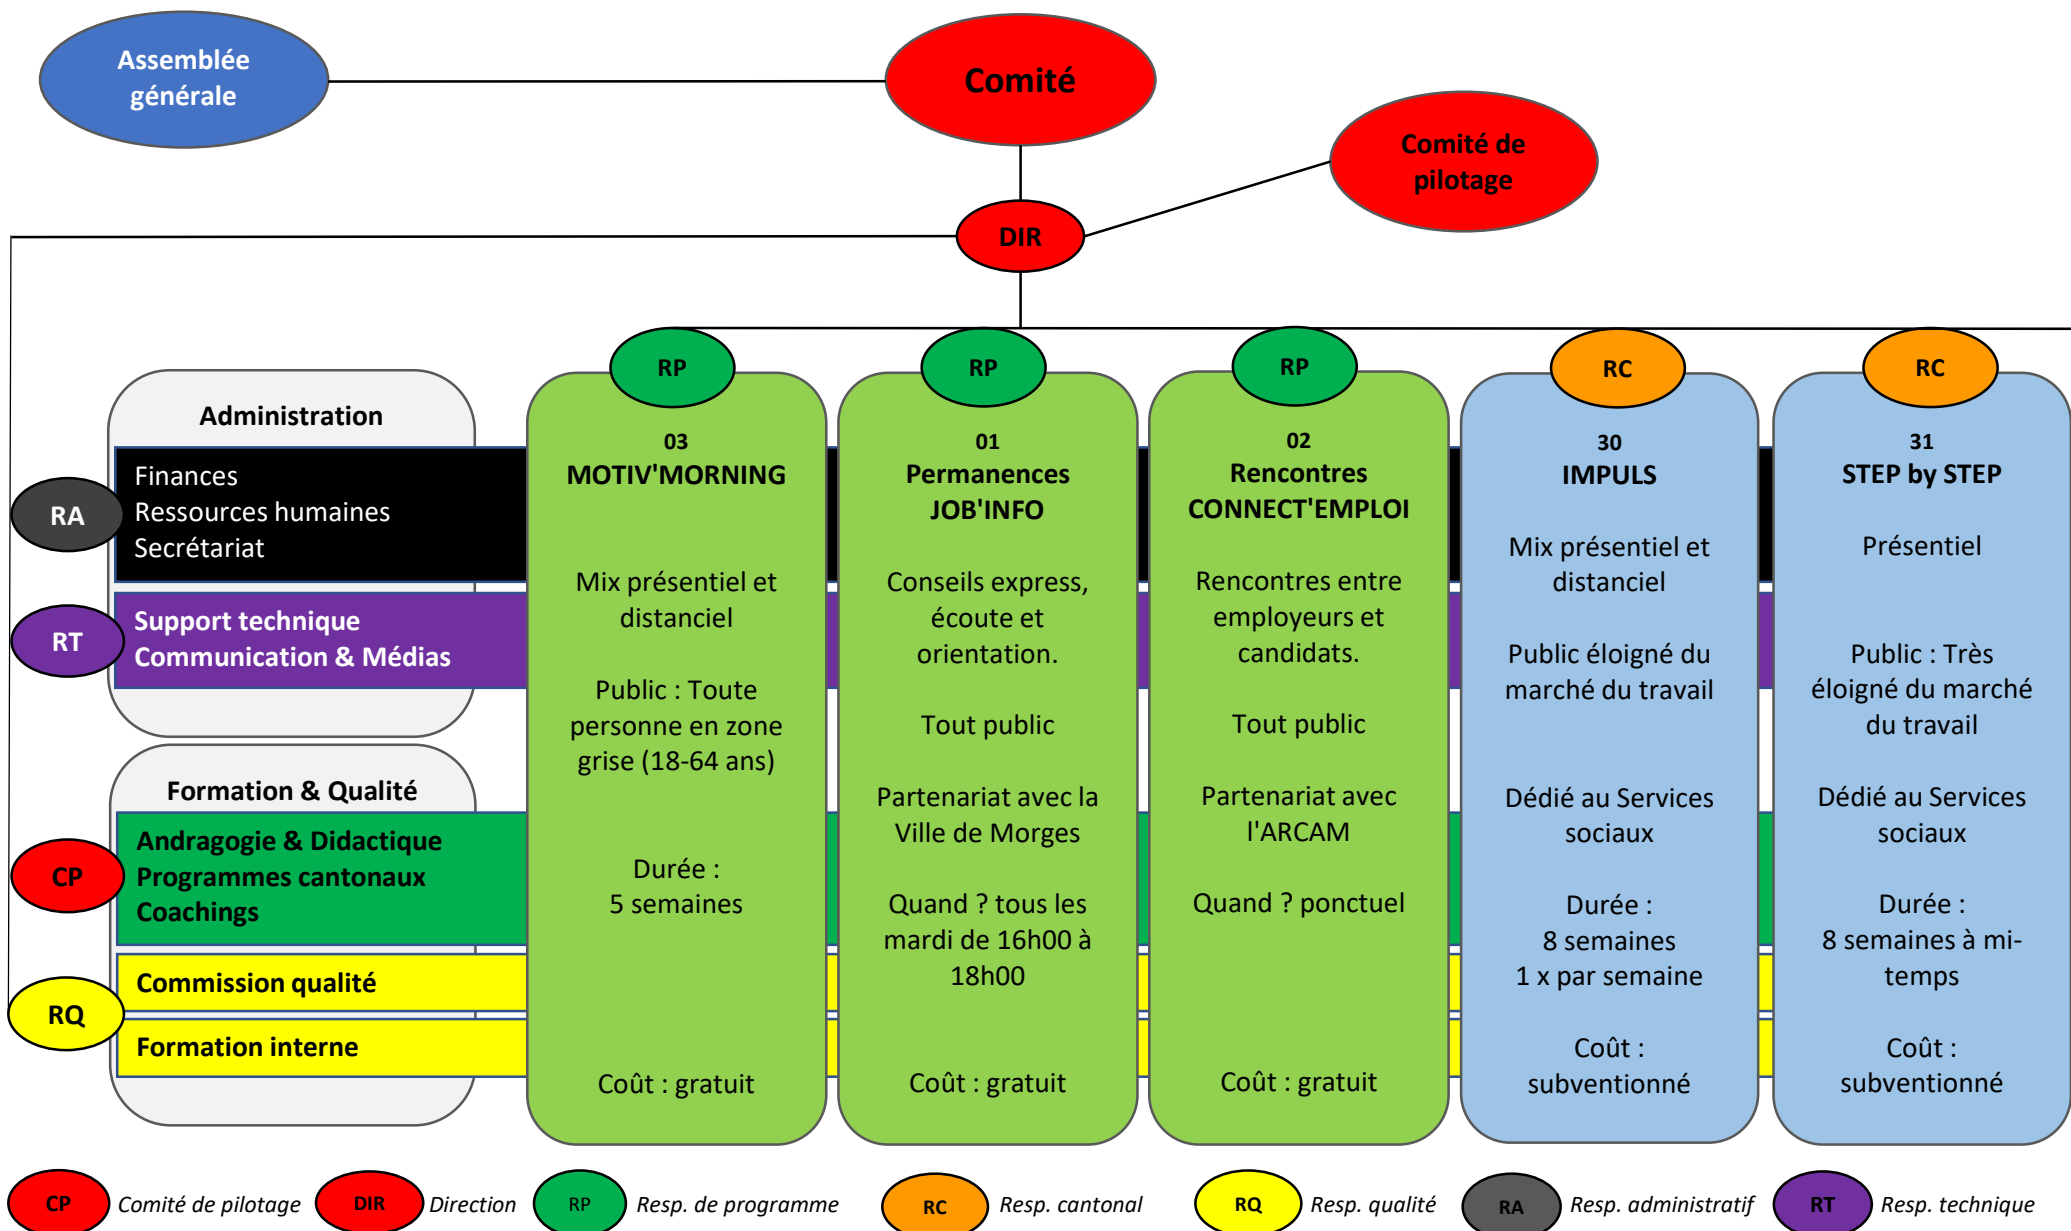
Assemblée générale

Comité

Comité de pilotage

DIR

Administration

RA

Finances
Ressources humaines
Secrétariat

RT

Support technique
Communication & Médias

Formation & Qualité

CP

Andragogie & Didactique
Programmes cantonaux
Coachings

RQ

Commission qualité

Formation interne

RP

03
MOTIV'MORNING

Mix présentiel et distanciel

Public : Toute personne en zone grise (18-64 ans)

Durée :
5 semaines

Coût : gratuit

RP

01
Permanences JOB'INFO

Conseils express, écoute et orientation.

Tout public

Partenariat avec la Ville de Morges

Quand ? tous les mardi de 16h00 à 18h00

Coût : gratuit

RP

02
Rencontres CONNECT'EMPLOI

Rencontres entre employeurs et candidats.

Tout public

Partenariat avec l'ARCAM

Quand ? ponctuel

Coût : gratuit

RC

30
IMPULS

Mix présentiel et distanciel

Public éloigné du marché du travail

Dédié au Services sociaux

Durée :
8 semaines
1 x par semaine

Coût :
subventionné

RC

31
STEP by STEP

Présentiel

Public : Très éloigné du marché du travail

Dédié au Services sociaux

Durée :
8 semaines à mi-temps

Coût :
subventionné

CP Comité de pilotage
DIR Direction
RP Resp. de programme
RC Resp. cantonal
RQ Resp. qualité
RA Resp. administratif
RT Resp. technique